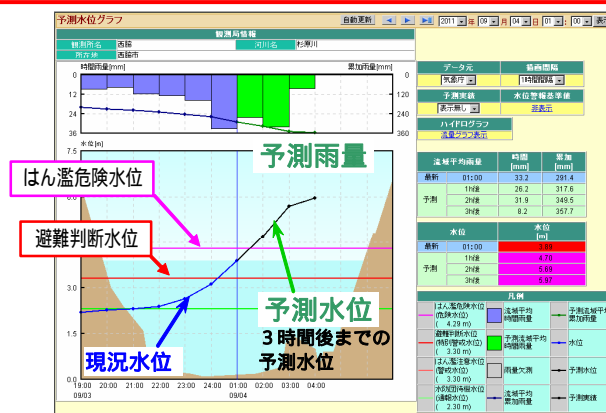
予測水位グラフ

自動更新 ◀ ▶ 2011 年 09 月 04 日 01 : 00 表示

観測局情報
観測所名 西藤 河川名 杉原川
所在地 西脇市

時間雨量[mm] 累加雨量[mm]
0 12 24 36
0 120 240 360

水位[m]
6.0 3.0 0.0

19:00 20:00 21:00 22:00 23:00 00:00 01:00 02:00 03:00 04:00
09/03 09/04

予測雨量
はん濫危険水位
避難判断水位
予測水位
3時間後までの予測水位
現況水位

データ元 気象庁
軸最適間隔 1時間間隔
予測累積 表示無し
水位警報基準値 非表示
ハイドログラフ
流量グラフ表示

| 流域平均雨量 | | 時間 [mm] | 累加 [mm] |
|---|---|---|---|
| 最新 | 01:00 | 33.2 | 291.4 |
| 予測 | 1h後 | 26.2 | 317.6 |
| | 2h後 | 31.9 | 349.5 |
| | 3h後 | 8.2 | 357.7 |

| 水位 | | 水位 [m] |
|---|---|---|
| 最新 | 01:00 | 3.93 |
| 予測 | 1h後 | 4.70 |
| | 2h後 | 5.63 |
| | 3h後 | 5.97 |

凡例
はん濫危険水位(危険水位) (4.29 m)
流域平均時間雨量
予測流域平均累加雨量
避難判断水位(特別警戒水位) (3.30 m)
予測流域平均時間雨量
水位
はん濫注意水位(警戒水位) (3.30 m)
雨量欠測
予測水位
水防団待機水位(通報水位) (2.30 m)
流域平均累加雨量
予測流量